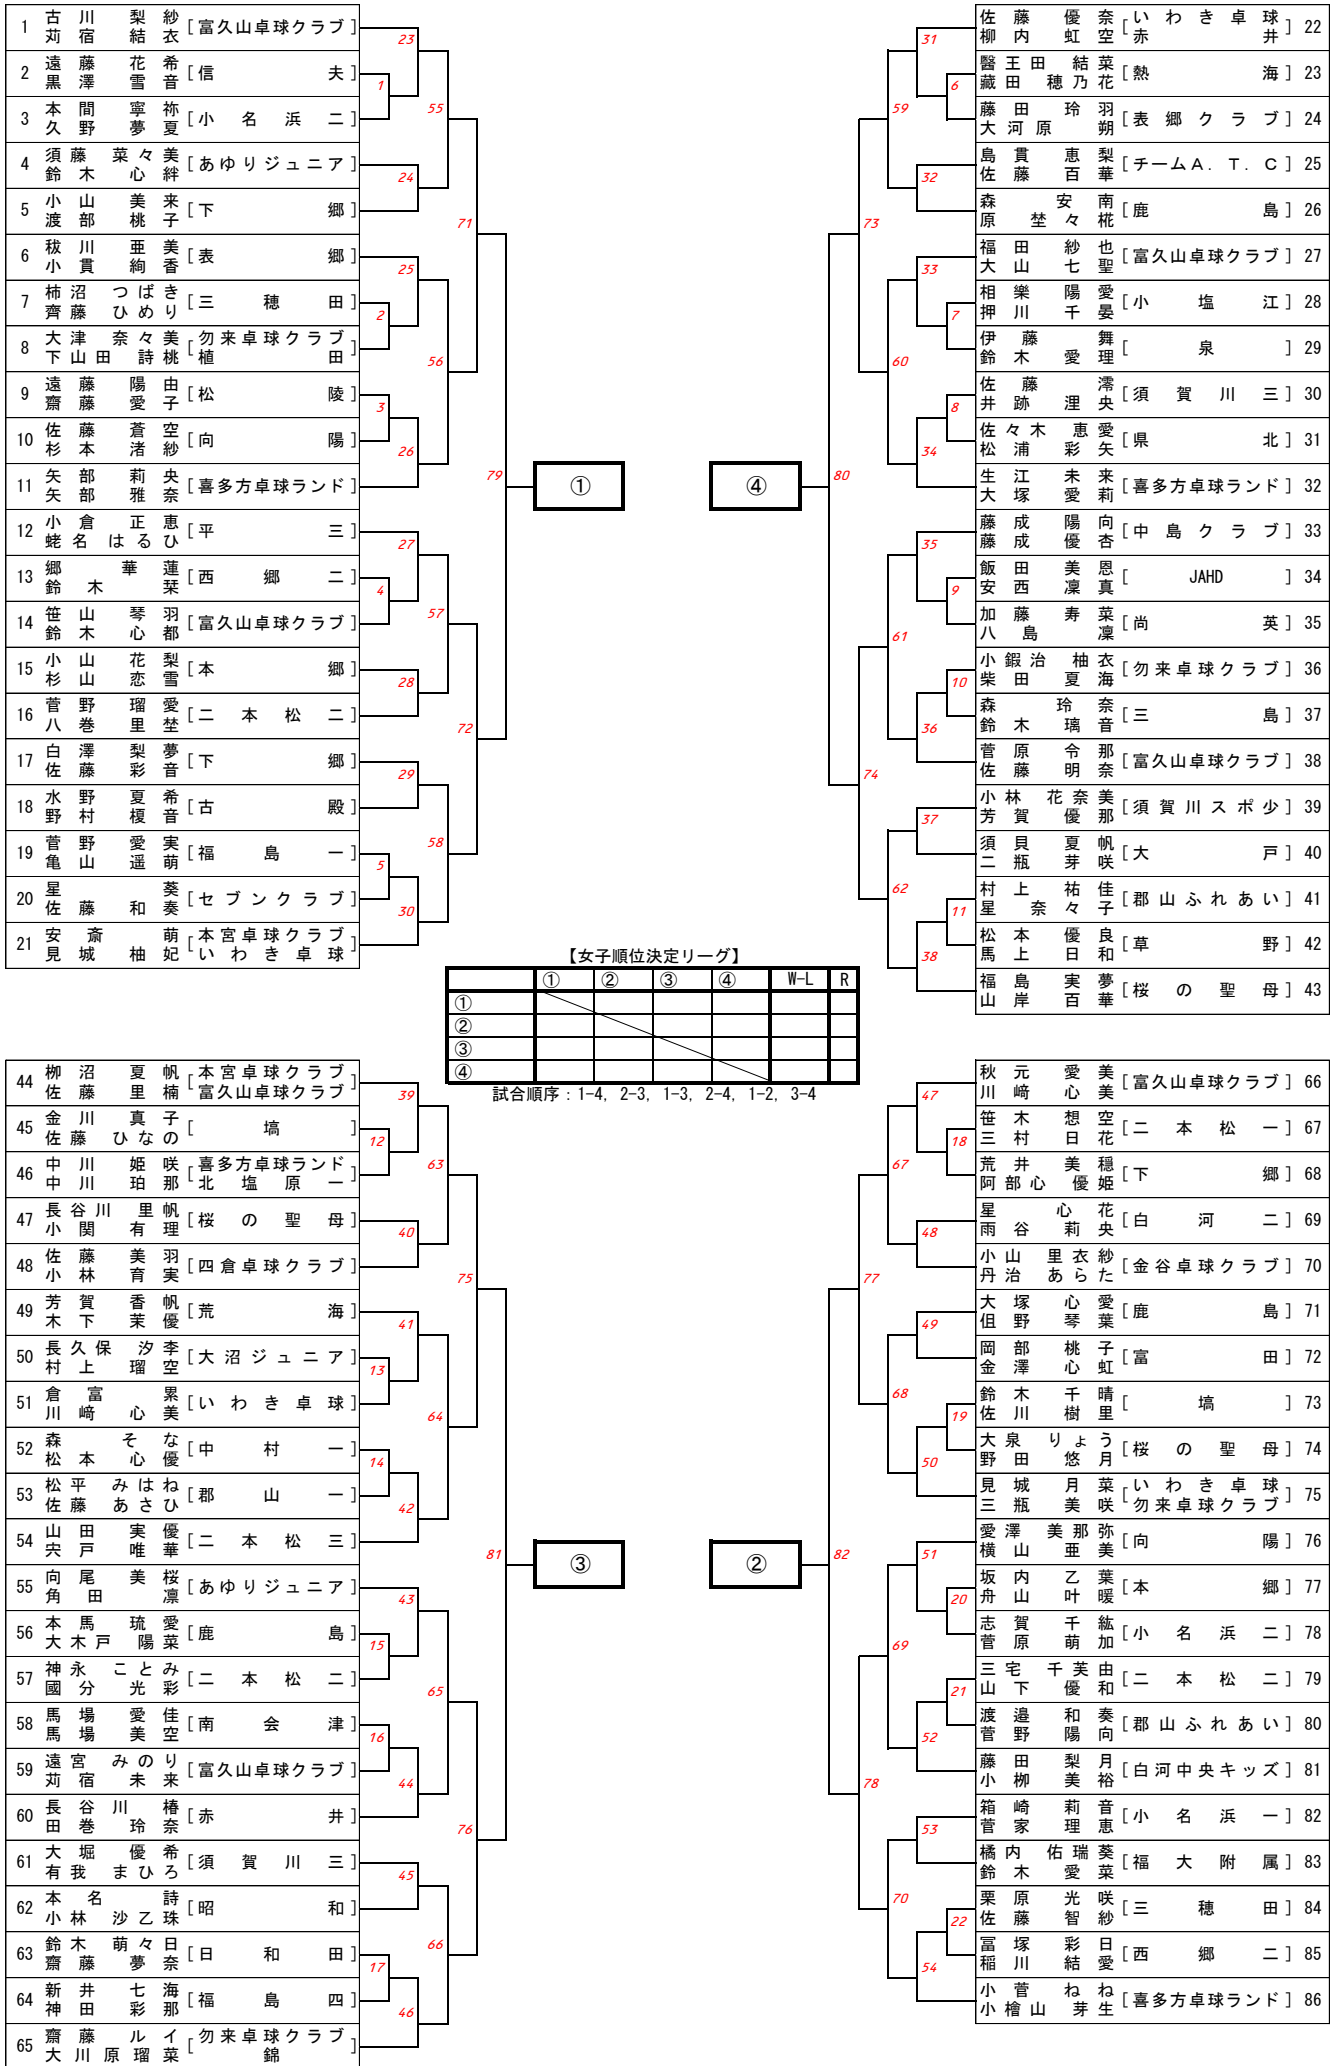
1 古川 梨紗 苅宿 結衣 [富久山卓球クラブ]
2 遠藤 花希 黒澤 雪音 [信 夫]
3 本間 寧祢 久野 夢夏 [小名浜二]
4 須藤 菜々美 鈴木 心絆 [あゆりジュニア]
5 小山 美来 渡部 桃子 [下 郷]
6 椛川 亜美 小貫 絢香 [表 郷]
7 柿沼 つばき 齊藤 ひめり [三 穂 田]
8 大津 奈々美 下山田 詩桃 [勿来卓球クラブ 植 田]
9 遠藤 陽由 齋藤 愛子 [松 陵]
10 佐藤 蒼空 杉本 渚紗 [向 陽]
11 矢部 莉央 矢部 雅奈 [喜多方卓球ランド]
12 小倉 正恵 蛯名 はるひ [平 三]
13 郷 華蓮 鈴木 琹 [西 郷 二]
14 笹山 琴羽 鈴木 心都 [富久山卓球クラブ]
15 小山 花梨 杉山 恋雪 [本 郷]
16 菅野 瑠愛 八巻 里埜 [二本松二]
17 白澤 梨夢 佐藤 彩音 [下 郷]
18 水野 夏希 野村 榎音 [古 殿]
19 菅野 愛実 亀山 遥萌 [福 島 一]
20 星 葵 佐藤 和奏 [セブンクラブ]
21 安斎 萌 見城 柚妃 [本宮卓球クラブ いわき卓球]

23 1 55 24 71 25 2 56 3 26 79 27 4 57 28 72 29 58 5 30

①

④

22 [いわき卓球 赤 井] 佐藤 優奈 柳内 虹空
23 [熱 海] 醫王田 結菜 藏田 穂乃花
24 [表郷クラブ] 藤田 玲羽 大河原 朔
25 [チームA.T.C] 島貫 恵梨 佐藤 百華
26 [鹿 島] 森 安南 原 埜々椛
27 [富久山卓球クラブ] 福田 紗也 大山 七聖
28 [小 塩 江] 相樂 陽愛 押川 千晏
29 [ 泉 ] 伊藤 舞 鈴木 愛理
30 [須賀川三] 佐藤 澪 井跡 浬央
31 [県 北] 佐々木 恵愛 松浦 彩矢
32 [喜多方卓球ランド] 生江 未来 大塚 愛莉
33 [中島クラブ] 藤成 陽向 藤成 優杏
34 [ JAHD ] 飯田 美恩 安西 凜真
35 [尚 英] 加藤 寿菜 八島 凜
36 [勿来卓球クラブ] 小鍛治 柚衣 柴田 夏海
37 [三 島] 森 玲奈 鈴木 璃音
38 [富久山卓球クラブ] 菅原 令那 佐藤 明奈
39 [須賀川スポ少] 小林 花奈美 芳賀 優那
40 [大 戸] 須貝 夏帆 二瓶 芽咲
41 [郡山ふれあい] 村上 祐佳 星 奈々子
42 [草 野] 松本 優良 馬上 日和
43 [桜の聖母] 福島 実夢 山岸 百華

31 6 59 32 73 33 7 60 8 34 80 35 9 61 10 36 74 37 62 11 38

【女子順位決定リーグ】
| | ① | ② | ③ | ④ | W-L | R |
|---|---|---|---|---|---|---|
| ① | | | | | | |
| ② | | | | | | |
| ③ | | | | | | |
| ④ | | | | | | |
試合順序:1-4, 2-3, 1-3, 2-4, 1-2, 3-4

44 柳沼 夏帆 佐藤 里楠 [本宮卓球クラブ 富久山卓球クラブ]
45 金川 真子 佐藤 ひなの [ 塙 ]
46 中川 姫咲 中川 珀那 [喜多方卓球ランド 北 塩 原 一]
47 長谷川 里帆 小関 有理 [桜の聖母]
48 佐藤 美羽 小林 育実 [四倉卓球クラブ]
49 芳賀 香帆 木下 茉優 [荒 海]
50 長久保 汐李 村上 瑠空 [大沼ジュニア]
51 倉富 累 川崎 心美 [いわき卓球]
52 森 そな 松本 心優 [中 村 一]
53 松平 みはね 佐藤 あさひ [郡 山 一]
54 山田 実優 宍戸 唯華 [二本松三]
55 向尾 美桜 角田 凜 [あゆりジュニア]
56 本馬 琉愛 大木戸 陽菜 [鹿 島]
57 神永 ことみ 國分 光彩 [二本松二]
58 馬場 愛佳 馬場 美空 [南 会 津]
59 遠宮 みのり 苅宿 未来 [富久山卓球クラブ]
60 長谷川 椿 田巻 玲奈 [赤 井]
61 大堀 優希 有我 まひろ [須賀川三]
62 本名 詩 小林 沙乙珠 [昭 和]
63 鈴木 萌々日 齋藤 夢奈 [日 和 田]
64 新井 七海 神田 彩那 [福 島 四]
65 齋藤 ルイ 大川原 瑠菜 [勿来卓球クラブ 錦]

39 12 63 40 75 41 13 64 14 42 81 43 15 65 16 44 76 45 66 17 46

③

②

66 [富久山卓球クラブ] 秋元 愛美 川崎 心美
67 [二本松一] 笹木 想空 三村 日花
68 [下 郷] 荒井 美穏 阿部心 優姫
69 [白 河 二] 星 心花 雨谷 莉央
70 [金谷卓球クラブ] 小山 里衣紗 丹治 あらた
71 [鹿 島] 大塚 心愛 但野 琴葉
72 [富 田] 岡部 桃子 金澤 心虹
73 [ 塙 ] 鈴木 千晴 佐川 樹里
74 [桜の聖母] 大泉 りょう 野田 悠月
75 [いわき卓球 勿来卓球クラブ] 見城 月菜 三瓶 美咲
76 [向 陽] 愛澤 美那弥 横山 亜美
77 [本 郷] 坂内 乙葉 舟山 叶暖
78 [小名浜二] 志賀 千紘 菅原 萌加
79 [二本松二] 三宅 千美由 山下 優和
80 [郡山ふれあい] 渡邉 和奏 菅野 陽向
81 [白河中央キッズ] 藤田 梨月 小柳 美裕
82 [小名浜一] 箱崎 莉音 菅家 理恵
83 [福大附属] 橘内 佑瑞葵 鈴木 愛菜
84 [三 穂 田] 栗原 光咲 佐藤 智紗
85 [西 郷 二] 冨塚 彩日 稲川 結愛
86 [喜多方卓球ランド] 小菅 ねね 小檜山 芽生

47 18 67 48 77 49 68 19 50 82 51 20 69 21 52 78 53 70 22 54